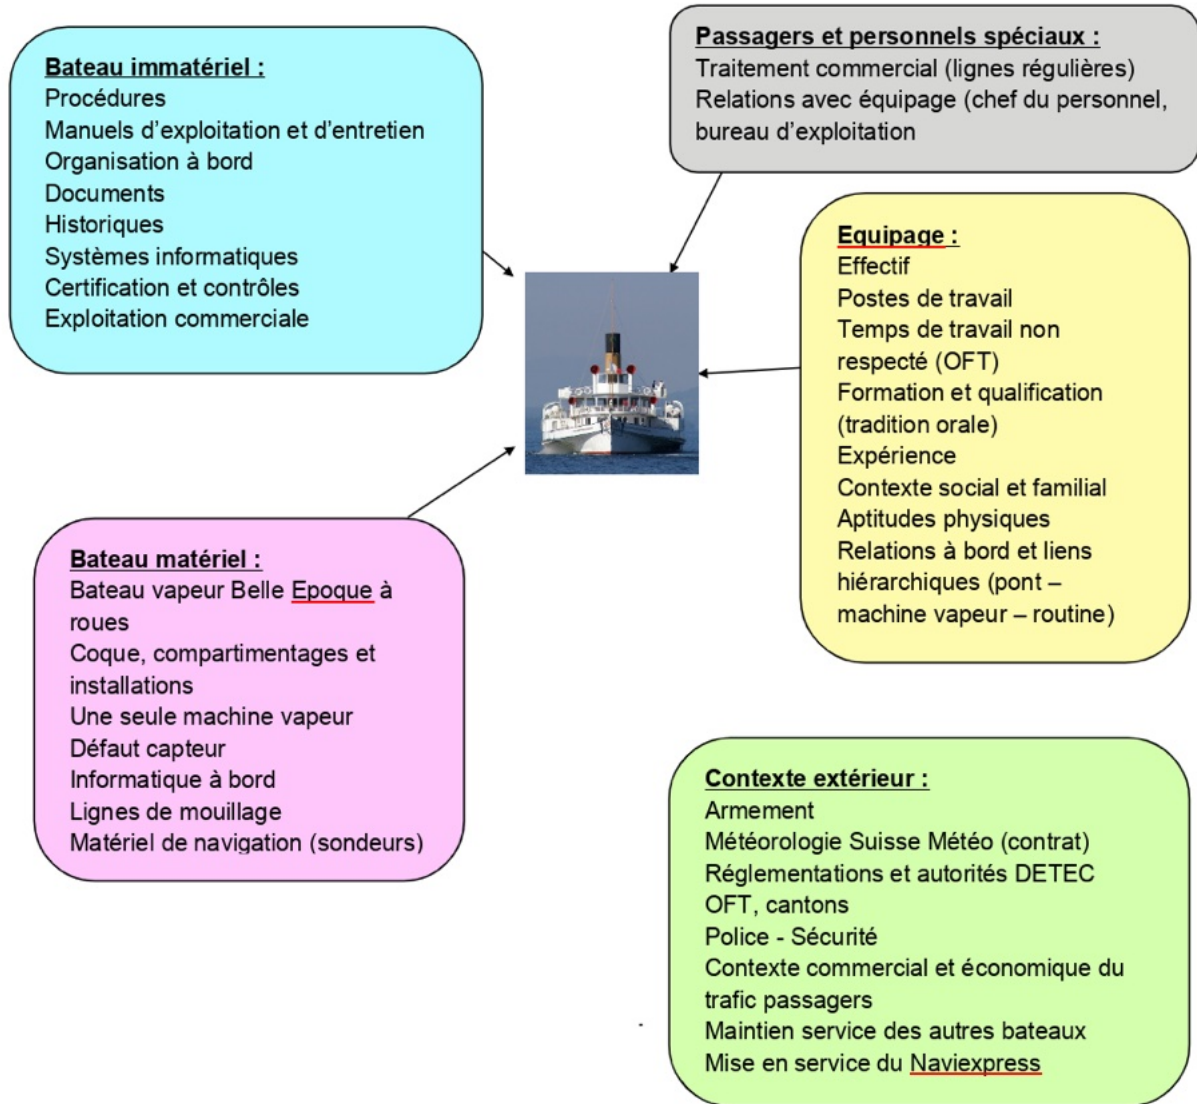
Bateau immatériel :
Procédures
Manuels d'exploitation et d'entretien
Organisation à bord
Documents
Historiques
Systèmes informatiques
Certification et contrôles
Exploitation commerciale

Passagers et personnels spéciaux :
Traitement commercial (lignes régulières)
Relations avec équipage (chef du personnel, bureau d'exploitation

Equipage :
Effectif
Postes de travail
Temps de travail non respecté (OFT)
Formation et qualification (tradition orale)
Expérience
Contexte social et familial
Aptitudes physiques
Relations à bord et liens hiérarchiques (pont – machine vapeur – routine)

Bateau matériel :
Bateau vapeur Belle Epoque à roues
Coque, compartimentages et installations
Une seule machine vapeur
Défaut capteur
Informatique à bord
Lignes de mouillage
Matériel de navigation (sondeurs)

Contexte extérieur :
Armement
Météorologie Suisse Météo (contrat)
Réglementations et autorités DETEC OFT, cantons
Police - Sécurité
Contexte commercial et économique du trafic passagers
Maintien service des autres bateaux
Mise en service du Naviexpress